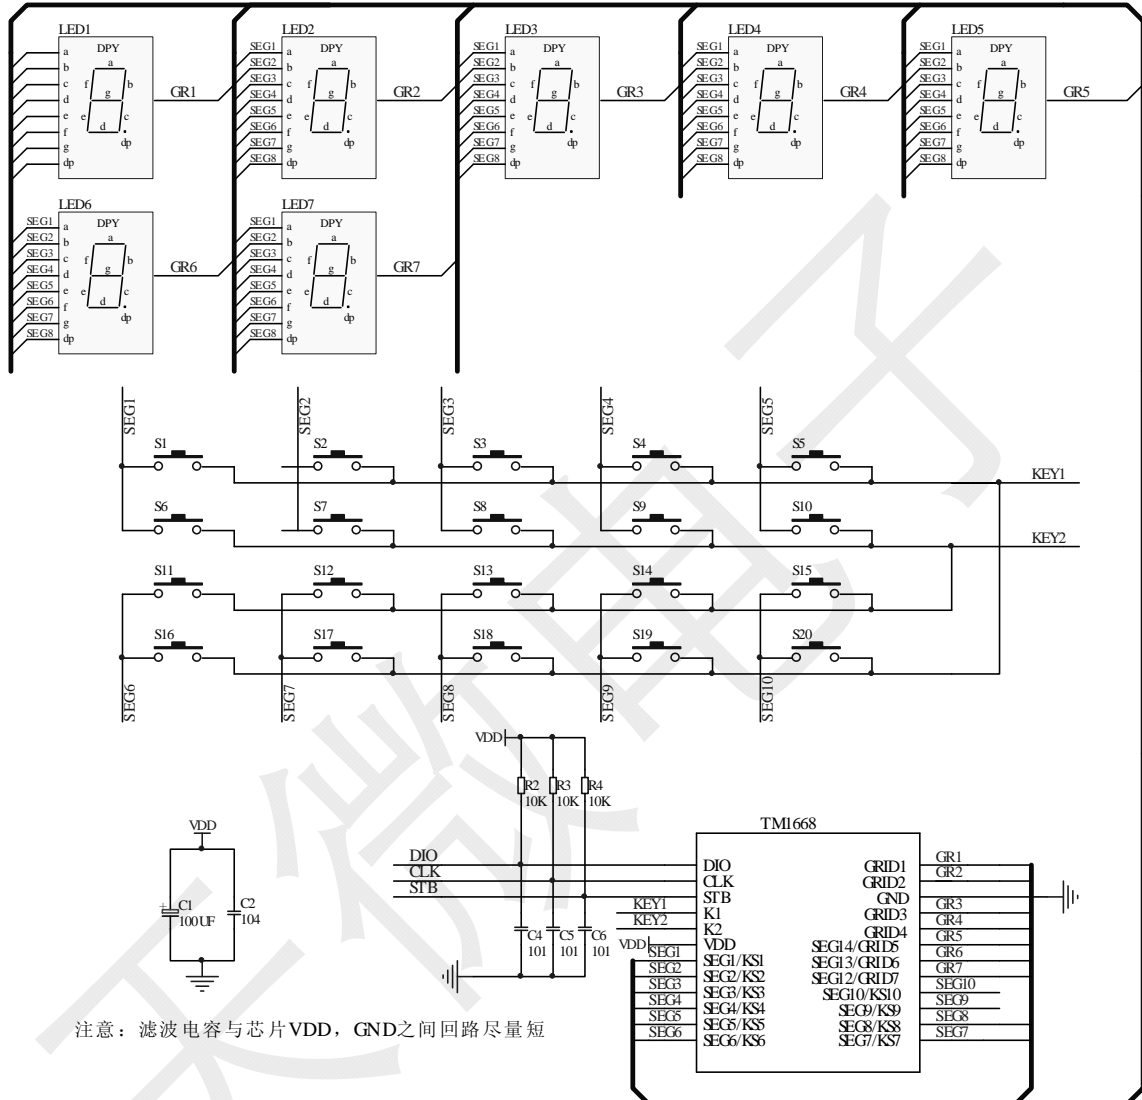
LED1
DPY
a
b
c
d
e
f
g
dp
a
b
f
g
c
e
d
dp
GR1

LED2
DPY
SEG1
SEG2
SEG3
SEG4
SEG5
SEG6
SEG7
SEG8
a
b
c
d
e
f
g
dp
GR2

LED3
DPY
SEG1
SEG2
SEG3
SEG4
SEG5
SEG6
SEG7
SEG8
GR3

LED4
DPY
SEG1
SEG2
SEG3
SEG4
SEG5
SEG6
SEG7
SEG8
GR4

LED5
DPY
SEG1
SEG2
SEG3
SEG4
SEG5
SEG6
SEG7
SEG8
GR5

LED6
DPY
SEG1
SEG2
SEG3
SEG4
SEG5
SEG6
SEG7
SEG8
GR6

LED7
DPY
SEG1
SEG2
SEG3
SEG4
SEG5
SEG6
SEG7
SEG8
GR7

SEG1 SEG2 SEG3 SEG4 SEG5
S1 S2 S3 S4 S5
KEY1
S6 S7 S8 S9 S10
KEY2
S11 S12 S13 S14 S15
S16 S17 S18 S19 S20
SEG6 SEG7 SEG8 SEG9 SEG10

VDD
R2 10K
R3 10K
R4 10K

TM1668
DIO
CLK
STB
KEY1
KEY2
C4 101
C5 101
C6 101
VDD
SEG1
SEG2
SEG3
SEG4
SEG5
SEG6
DIO
CLK
STB
K1
K2
VDD
SEG1/KS1
SEG2/KS2
SEG3/KS3
SEG4/KS4
SEG5/KS5
SEG6/KS6
GRID1
GRID2
GND
GRID3
GRID4
SEG14/GRID5
SEG13/GRID6
SEG12/GRID7
SEG10/KS10
SEG9/KS9
SEG8/KS8
SEG7/KS7
GR1
GR2
GR3
GR4
GR5
GR6
GR7
SEG10
SEG9
SEG8
SEG7

VDD
C1 100UF
C2 104

注意：滤波电容与芯片VDD，GND之间回路尽量短